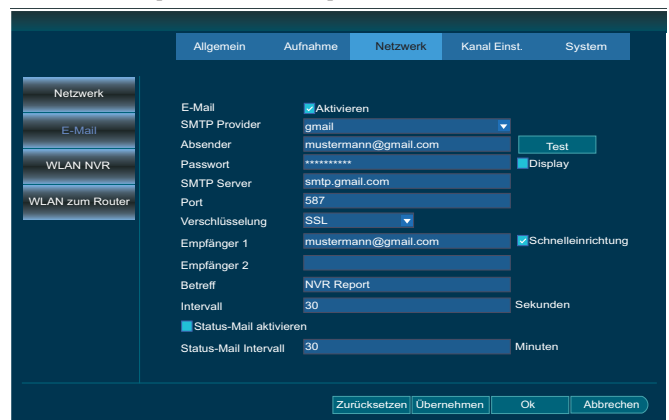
Allgemein Aufnahme Netzwerk Kanal Einst. System

Netzwerk
E-Mail
WLAN NVR
WLAN zum Router

E-Mail Aktivieren
SMTP Provider gmail
Absender mustermann@gmail.com Test
Passwort ********** Display
SMTP Server smtp.gmail.com
Port 587
Verschlüsselung SSL
Empfänger 1 mustermann@gmail.com Schnelleinrichtung
Empfänger 2
Betreff NVR Report
Intervall 30 Sekunden
Status-Mail aktivieren
Status-Mail Intervall 30 Minuten

Zurücksetzen Übernehmen Ok Abbrechen